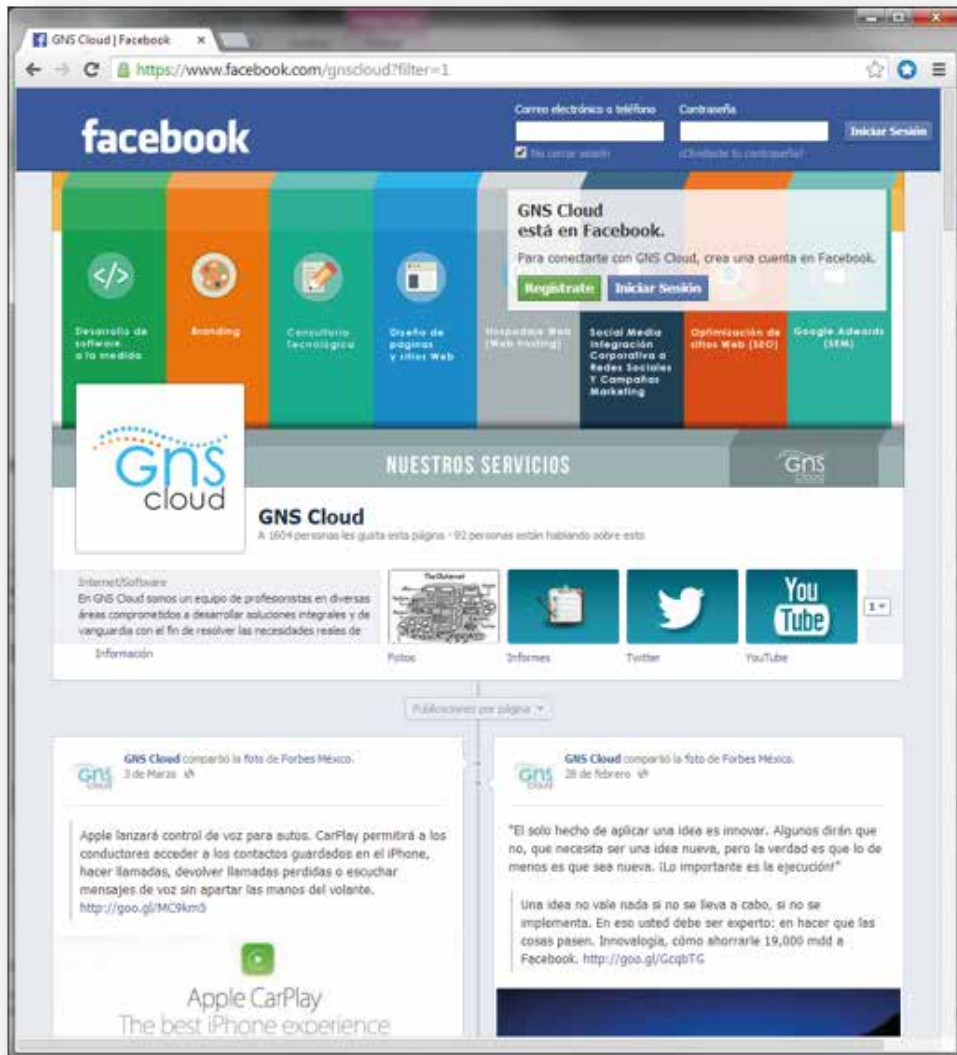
GNS Cloud | Facebook ×

https://www.facebook.com/gnscloud?filter=1

facebook

Correo electrónico o teléfono
Contraseña
Iniciar Sesión
No cerrar sesión
¿Olvidaste tu contraseña?

GNS Cloud
está en Facebook.
Para conectarte con GNS Cloud, crea una cuenta en Facebook.
Regístrate
Iniciar Sesión

Desarrollo de software a la medida
Branding
Consultoría Tecnológica
Diseño de páginas y sitios Web
Hospedaje Web (Web hosting)
Social Media Integración Corporativa a Redes Sociales Y Campañas Marketing
Optimización de sitios Web (SEO)
Google Adwords (SEM)

NUESTROS SERVICIOS

Gns cloud

GNS Cloud
A 1604 personas les gusta esta página · 92 personas están hablando sobre esto

Internet/Software
En GNS Cloud somos un equipo de profesionistas en diversas áreas comprometidos a desarrollar soluciones integrales y de vanguardia con el fin de resolver las necesidades reales de
Información

Fotos
Informes
Twitter
You Tube
YouTube
1

Publicaciones por página

GNS Cloud compartió la foto de Forbes México.
3 de Marzo

Apple lanzará control de voz para autos. CarPlay permitirá a los conductores acceder a los contactos guardados en el iPhone, hacer llamadas, devolver llamadas perdidas o escuchar mensajes de voz sin apartar las manos del volante.
http://goo.gl/MC9km5

Apple CarPlay
The best iPhone experience

GNS Cloud compartió la foto de Forbes México.
28 de febrero

"El solo hecho de aplicar una idea es innovar. Algunos dirán que no, que necesita ser una idea nueva, pero la verdad es que lo de menos es que sea nueva. ¡Lo importante es la ejecución!"

Una idea no vale nada si no se lleva a cabo, si no se implementa. En eso usted debe ser experto: en hacer que las cosas pasen. Innovalogía, cómo ahorrarle 19,000 mdd a Facebook. http://goo.gl/GcqbTG